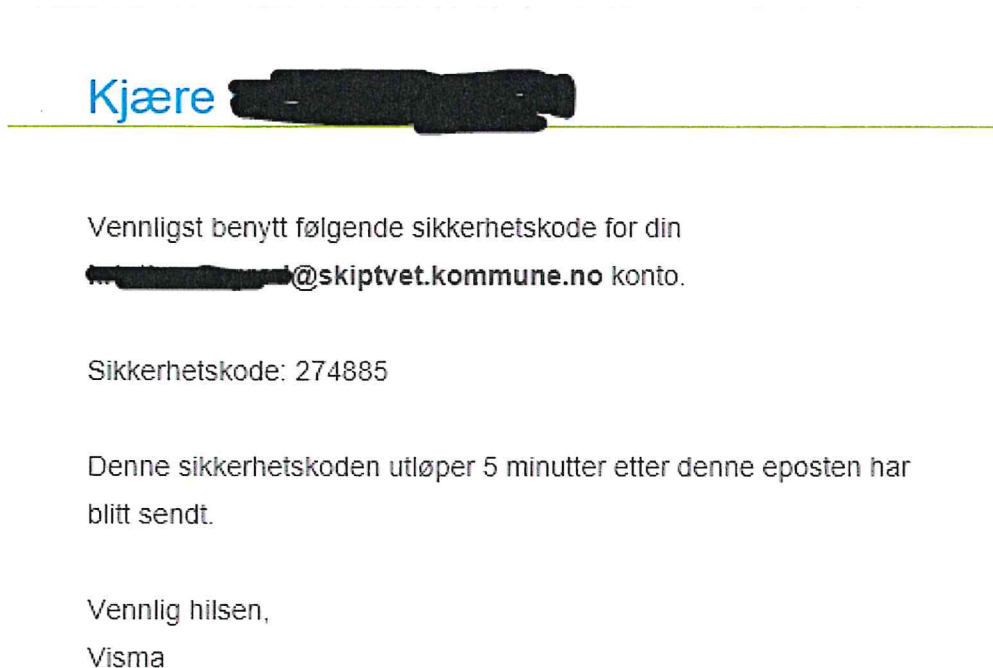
Kjære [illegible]

Vennligst benytt følgende sikkerhetskode for din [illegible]@skiptvet.kommune.no konto.

Sikkerhetskode: 274885

Denne sikkerhetskoden utløper 5 minutter etter denne eposten har blitt sendt.

Vennlig hilsen,
Visma